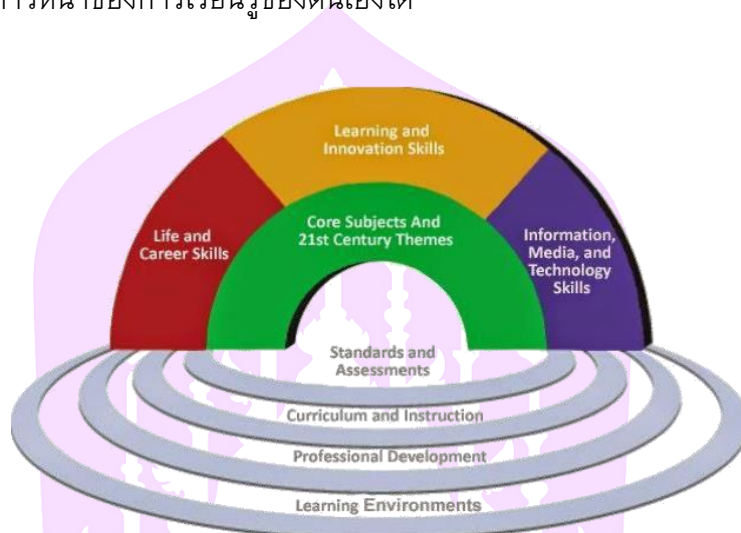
การค้นหาของการเรียนรู้ของตนเองได้

Learning and Innovation Skills

Life and Career Skills

Core Subjects And 21st Century Themes

Information, Media, and Technology Skills

Standards and Assessments

Curriculum and Instruction

Professional Development

Learning Environments